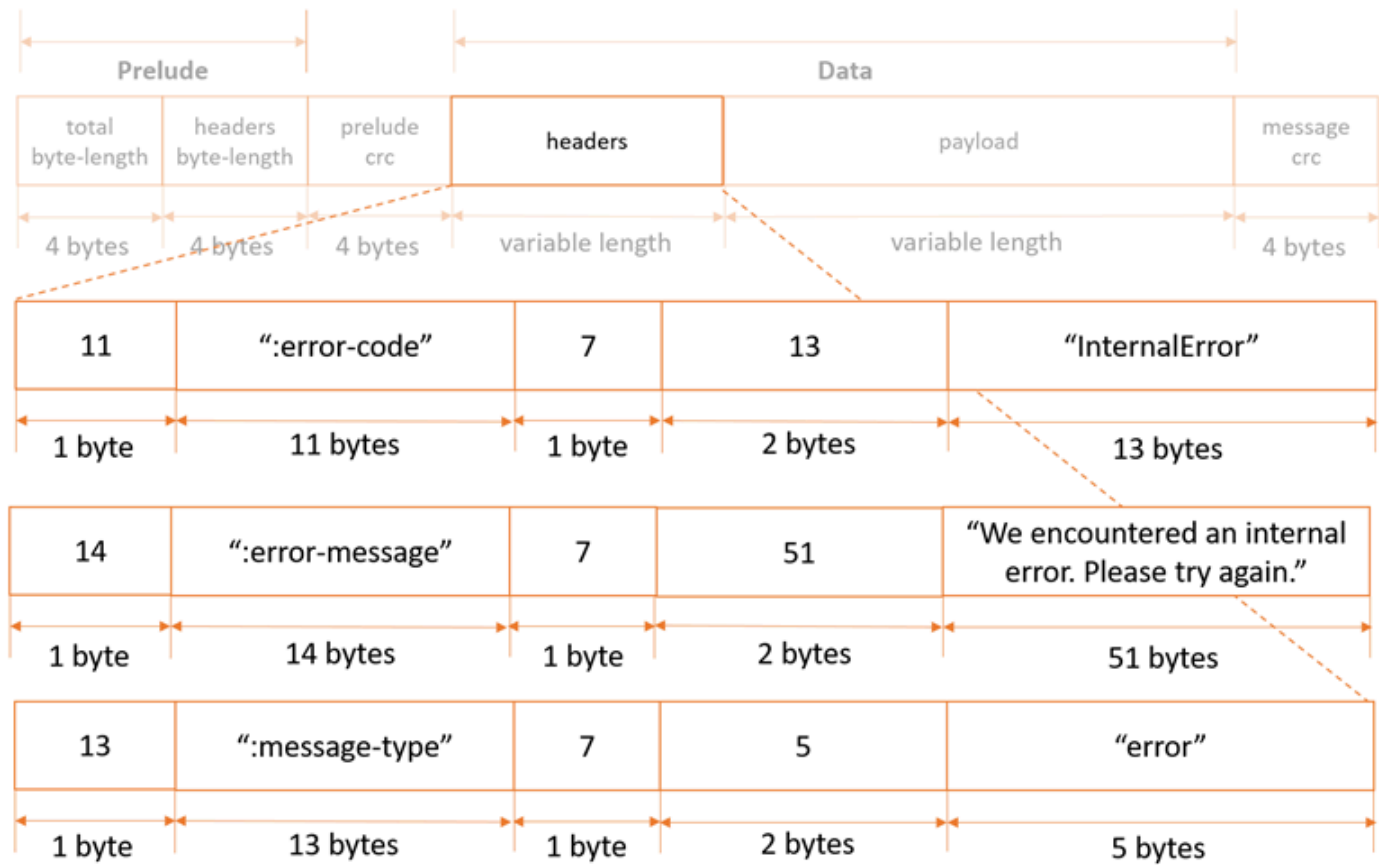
Prelude

Data

| total byte-length | headers byte-length | prelude crc | headers | payload | message crc |
|---|---|---|---|---|---|
| 4 bytes | 4 bytes | 4 bytes | variable length | variable length | 4 bytes |

| 11 | ":error-code" | 7 | 13 | "InternalError" |
|---|---|---|---|---|
| 1 byte | 11 bytes | 1 byte | 2 bytes | 13 bytes |

| 14 | ":error-message" | 7 | 51 | "We encountered an internal error. Please try again." |
|---|---|---|---|---|
| 1 byte | 14 bytes | 1 byte | 2 bytes | 51 bytes |

| 13 | ":message-type" | 7 | 5 | "error" |
|---|---|---|---|---|
| 1 byte | 13 bytes | 1 byte | 2 bytes | 5 bytes |